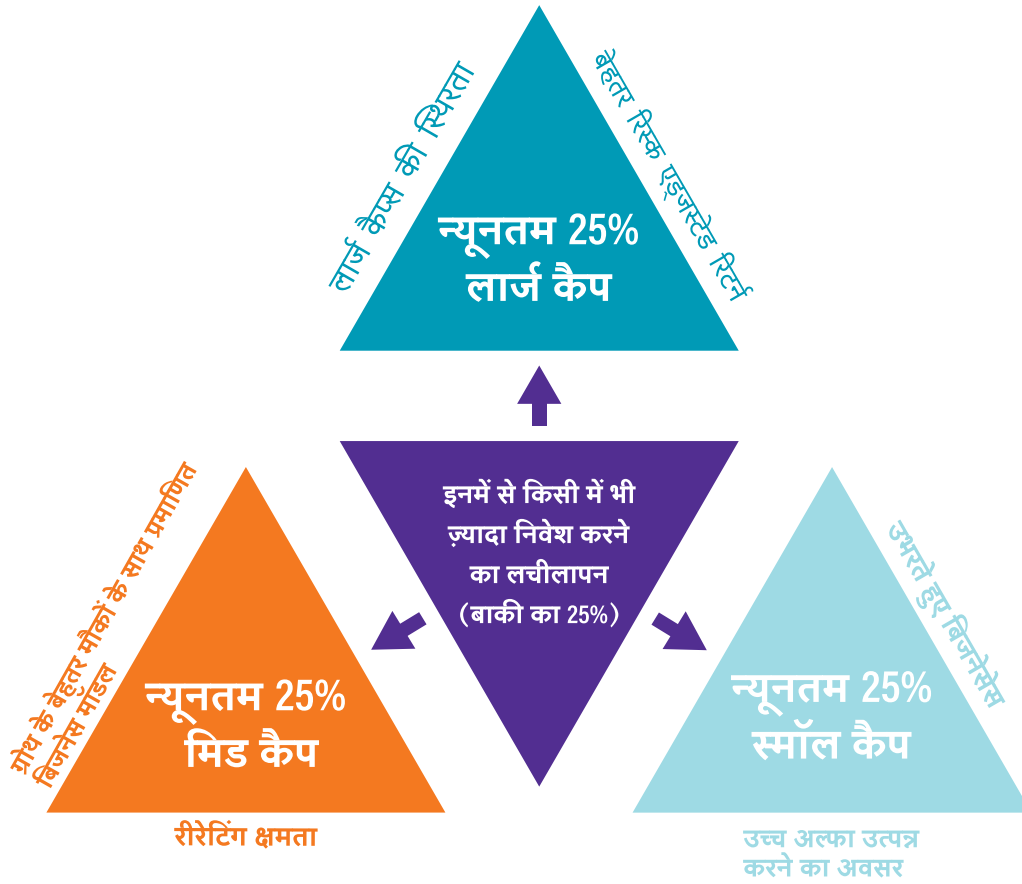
लार्ज कैप्स की स्थिरता

बेहतर रिस्क एडजस्टेड रिटर्न

न्यूनतम 25%
लार्ज कैप

इनमें से किसी में भी ज़्यादा निवेश करने का लचीलापन (बाकी का 25%)

ग्रोथ के बेहतर मौकों के साथ प्रमाणित बिजनेस मॉडल

न्यूनतम 25%
मिड कैप

रीरेटिंग क्षमता

उभरते हुए बिजनेसेस

न्यूनतम 25%
स्मॉल कैप

उच्च अल्फा उत्पन्न करने का अवसर